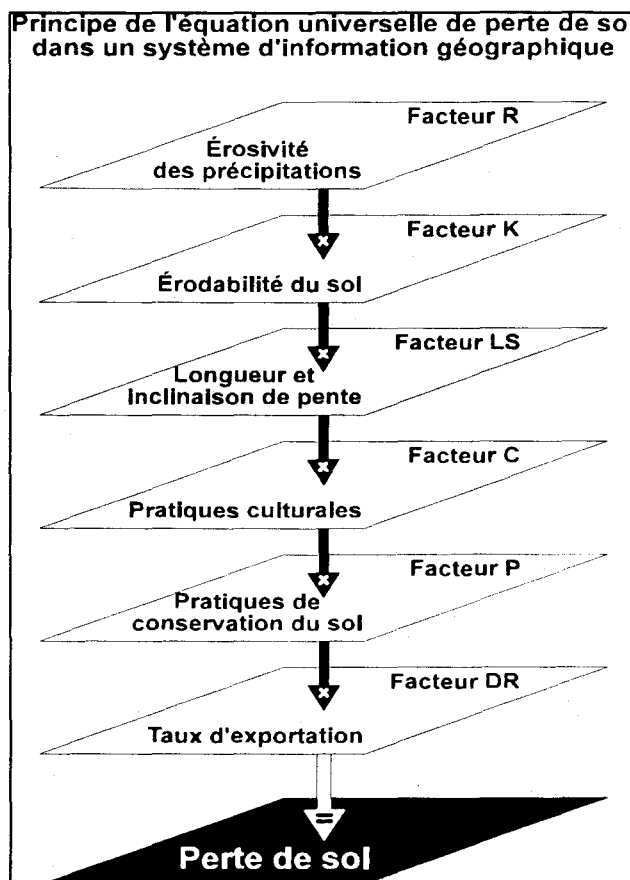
Principe de l'équation universelle de perte de so
dans un système d'information géographique

Facteur R
Érosivité des précipitations

×

Facteur K
Érodabilité du sol

×

Facteur LS
Longueur et inclinaison de pente

×

Facteur C
Pratiques culturales

×

Facteur P
Pratiques de conservation du sol

×

Facteur DR
Taux d'exportation

=

Perte de sol